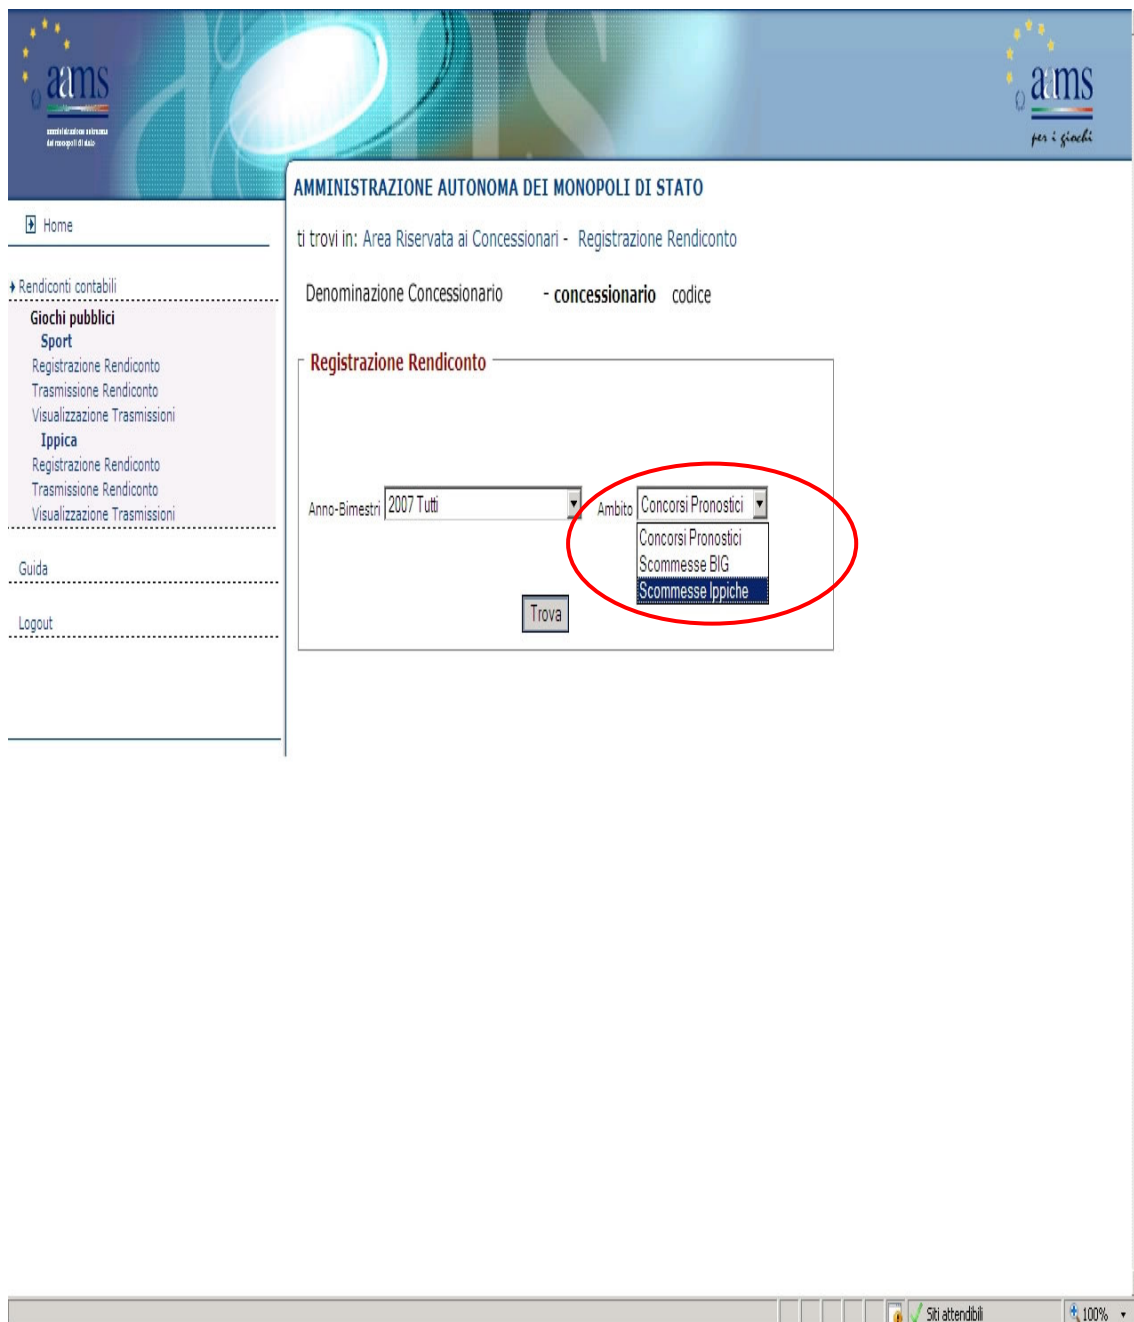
aams

amministrazione autonoma dei monopoli di stato

aams

per i giochi

AMMINISTRAZIONE AUTONOMA DEI MONOPOLI DI STATO

Home

ti trovi in: Area Riservata ai Concessionari - Registrazione Rendiconto

Rendiconti contabili

Giochi pubblici

Sport

Registrazione Rendiconto

Trasmissione Rendiconto

Visualizzazione Trasmissioni

Ippica

Registrazione Rendiconto

Trasmissione Rendiconto

Visualizzazione Trasmissioni

Guida

Logout

Denominazione Concessionario - concessionario codice

Registrazione Rendiconto

Anno-Bimestri 2007 Tutti

Ambito Concorsi Pronostici

Concorsi Pronostici

Scommesse BIG

Scommesse Ippiche

Trova

Siti attendibili

100%